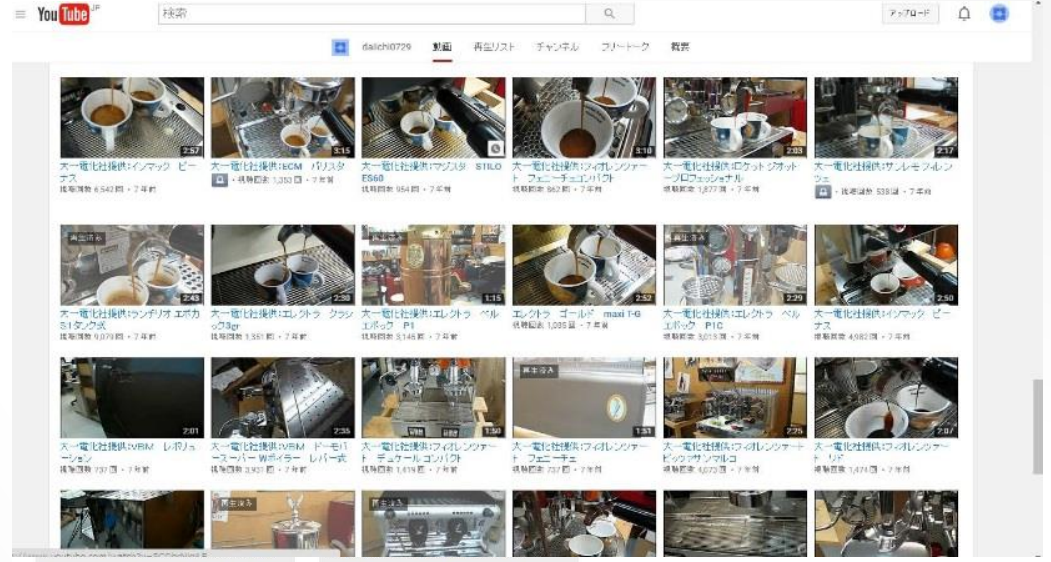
YouTube JP
検索
アップロード
daiichi0729 動画 再生リスト チャンネル フリートーク 概要

2:57
大一電化社提供:インマック ビーナス
視聴回数 6,542 回 • 7 年前

3:15
大一電化社提供:ECM バリスタ
• 視聴回数 1,353 回 • 7 年前

大一電化社提供:マジスタ STILO ES60
視聴回数 954 回 • 7 年前

3:18
大一電化社提供:フィオレンツァート フェニーチェコンパクト
視聴回数 862 回 • 7 年前

2:03
大一電化社提供:ロケットジオットープロフェッショナル
視聴回数 1,877 回 • 7 年前

2:17
大一電化社提供:サンレモ フィレンツェ
• 視聴回数 539 回 • 7 年前

再生済み
2:43
大一電化社提供:ランチリオ エポカ S1タンク式
視聴回数 9,079 回 • 7 年前

2:30
大一電化社提供:エレクトラ クラシック3gr
視聴回数 1,351 回 • 7 年前

再生済み
1:15
大一電化社提供:エレクトラ ベルエポック P1
視聴回数 3,146 回 • 7 年前

2:52
エレクトラ ゴールド maxi I-G
視聴回数 1,005 回 • 7 年前

再生済み
2:29
大一電化社提供:エレクトラ ベルエポック P1C
視聴回数 5,015 回 • 7 年前

2:50
大一電化社提供:インマック ビーナス
視聴回数 4,982 回 • 7 年前

2:01
大一電化社提供:VBM レボリューション
視聴回数 737 回 • 7 年前

2:35
大一電化社提供:VBM ドーモスーパー Wボイラー レバー式
視聴回数 3,931 回 • 7 年前

1:50
大一電化社提供:フィオレンツァート デュケール コンパクト
視聴回数 1,414 回 • 7 年前

再生済み
1:51
大一電化社提供:フィオレンツァート フェニーチェ
視聴回数 737 回 • 7 年前

2:25
大一電化社提供:フィオレンツァート ピッコラサンマルコ
視聴回数 4,073 回 • 7 年前

2:07
大一電化社提供:フィオレンツァート リド
視聴回数 1,474 回 • 7 年前

再生済み
再生済み
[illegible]